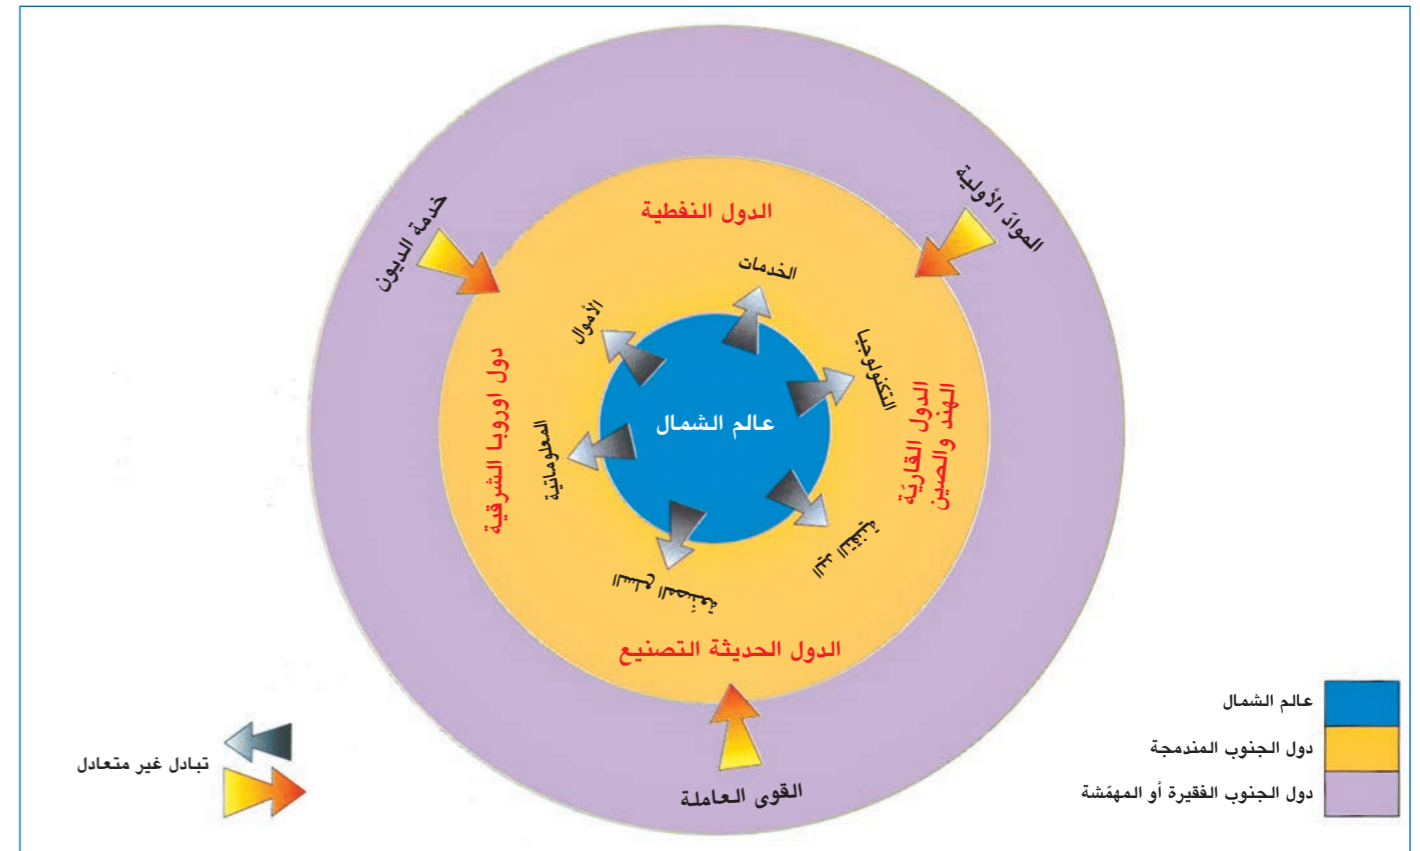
خدمة الديون

المواد الأولية

الدول النفطية

الخدمات

الأموال

التكنولوجيا

دول أوروبا الشرقية

الدول القارية الهند والصين

المعلوماتية

عالم الشمال

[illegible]

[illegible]

الدول الحديثة التصنيع

القوى العاملة

تبادل غير متعادل

عالم الشمال

دول الجنوب المندمجة

دول الجنوب الفقيرة أو المهمّشة